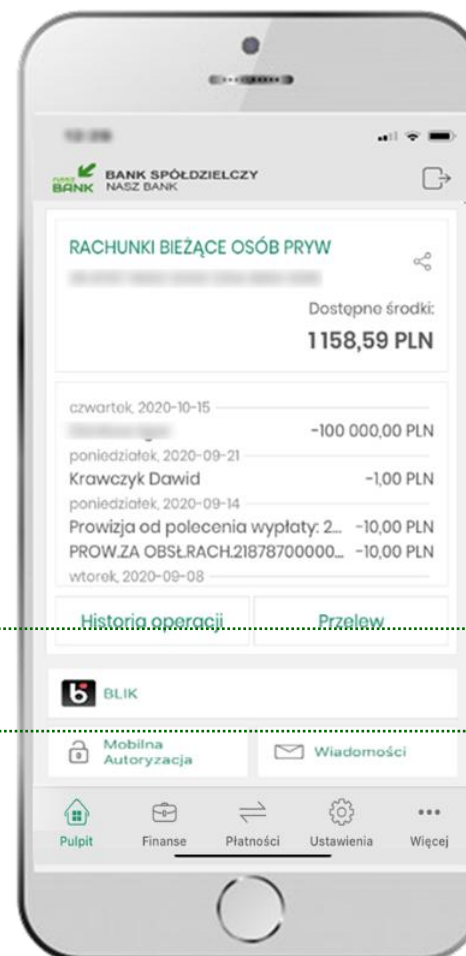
BANK BANK SPÓŁDZIELCZY NASZ BANK

RACHUNKI BIEŻĄCE OSÓB PRYW

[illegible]

Dostępne środki:

1158,59 PLN

czwartek, 2020-10-15

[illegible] -100 000,00 PLN

poniedziałek, 2020-09-21

Krawczyk Dawid -1,00 PLN

poniedziałek, 2020-09-14

Prowizja od polecenia wypłaty: 2... -10,00 PLN

PROW.ZA OBSŁ.RACH.21878700000... -10,00 PLN

wtorek, 2020-09-08

Historia operacji

Przelew

BLIK

Mobilna Autoryzacja

Wiadomości

Pulpit Finanse Płatności Ustawienia Więcej